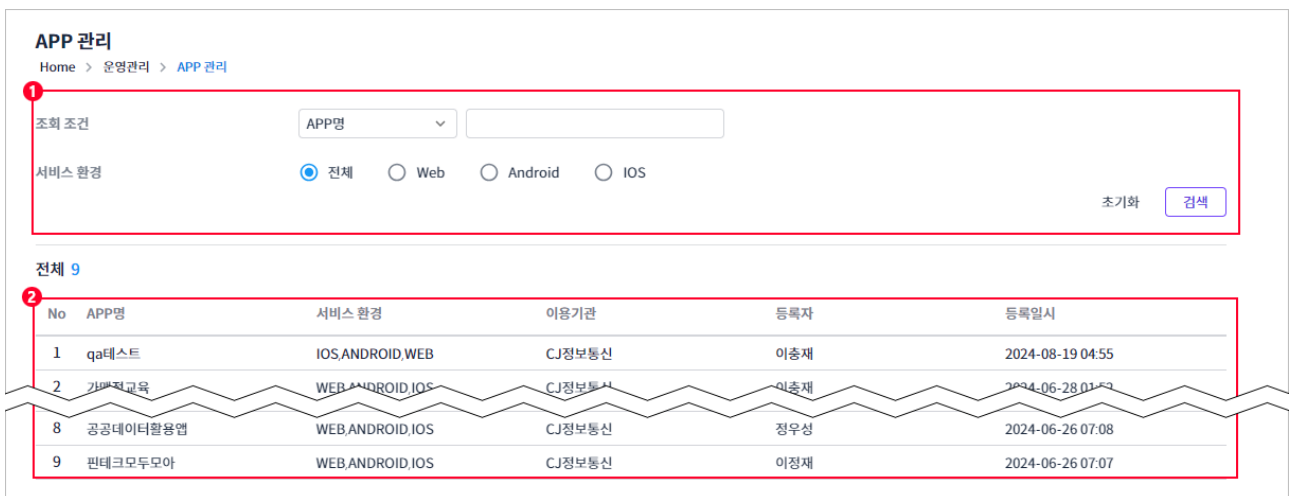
APP 관리

Home > 운영관리 > APP 관리

1

조회 조건 APP명

서비스 환경 전체 Web Android IOS

초기화 검색

전체 9

2

| No | APP명 | 서비스 환경 | 이용기관 | 등록자 | 등록일시 |
|---|---|---|---|---|---|
| 1 | qa테스트 | IOS,ANDROID,WEB | CJ정보통신 | 이충재 | 2024-08-19 04:55 |
| 2 | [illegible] | WEB,ANDROID,IOS | CJ정보통신 | 이충재 | 2024-06-28 01:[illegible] |
| 8 | 공공데이터활용앱 | WEB,ANDROID,IOS | CJ정보통신 | 정우성 | 2024-06-26 07:08 |
| 9 | 핀테크모두모아 | WEB,ANDROID,IOS | CJ정보통신 | 이정재 | 2024-06-26 07:07 |